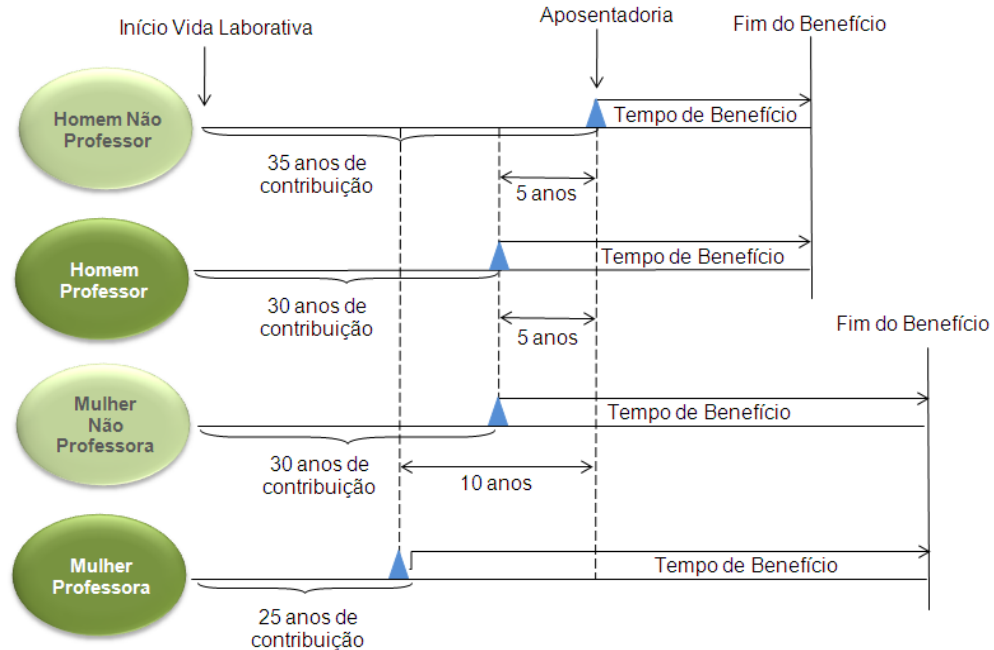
Início Vida Laborativa

Aposentadoria

Fim do Benefício

Homem Não Professor

Tempo de Benefício

35 anos de contribuição

5 anos

Homem Professor

Tempo de Benefício

30 anos de contribuição

5 anos

Fim do Benefício

Mulher Não Professora

Tempo de Benefício

30 anos de contribuição

10 anos

Mulher Professora

Tempo de Benefício

25 anos de contribuição